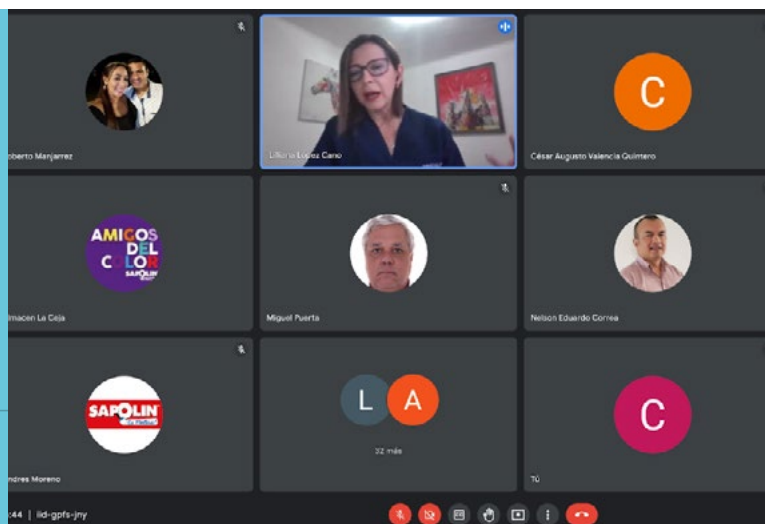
oberto Manjarrez

Liliana Lopez Cano

C

César Augusto Valencia Quintero

AMIGOS DEL COLOR SAPOLIN

lmacen La Ceja

Miguel Puerta

Nelson Eduardo Correa

SAPOLIN

ndres Moreno

L A

32 más

C

Tú

:44 | iid-gpfs-jny